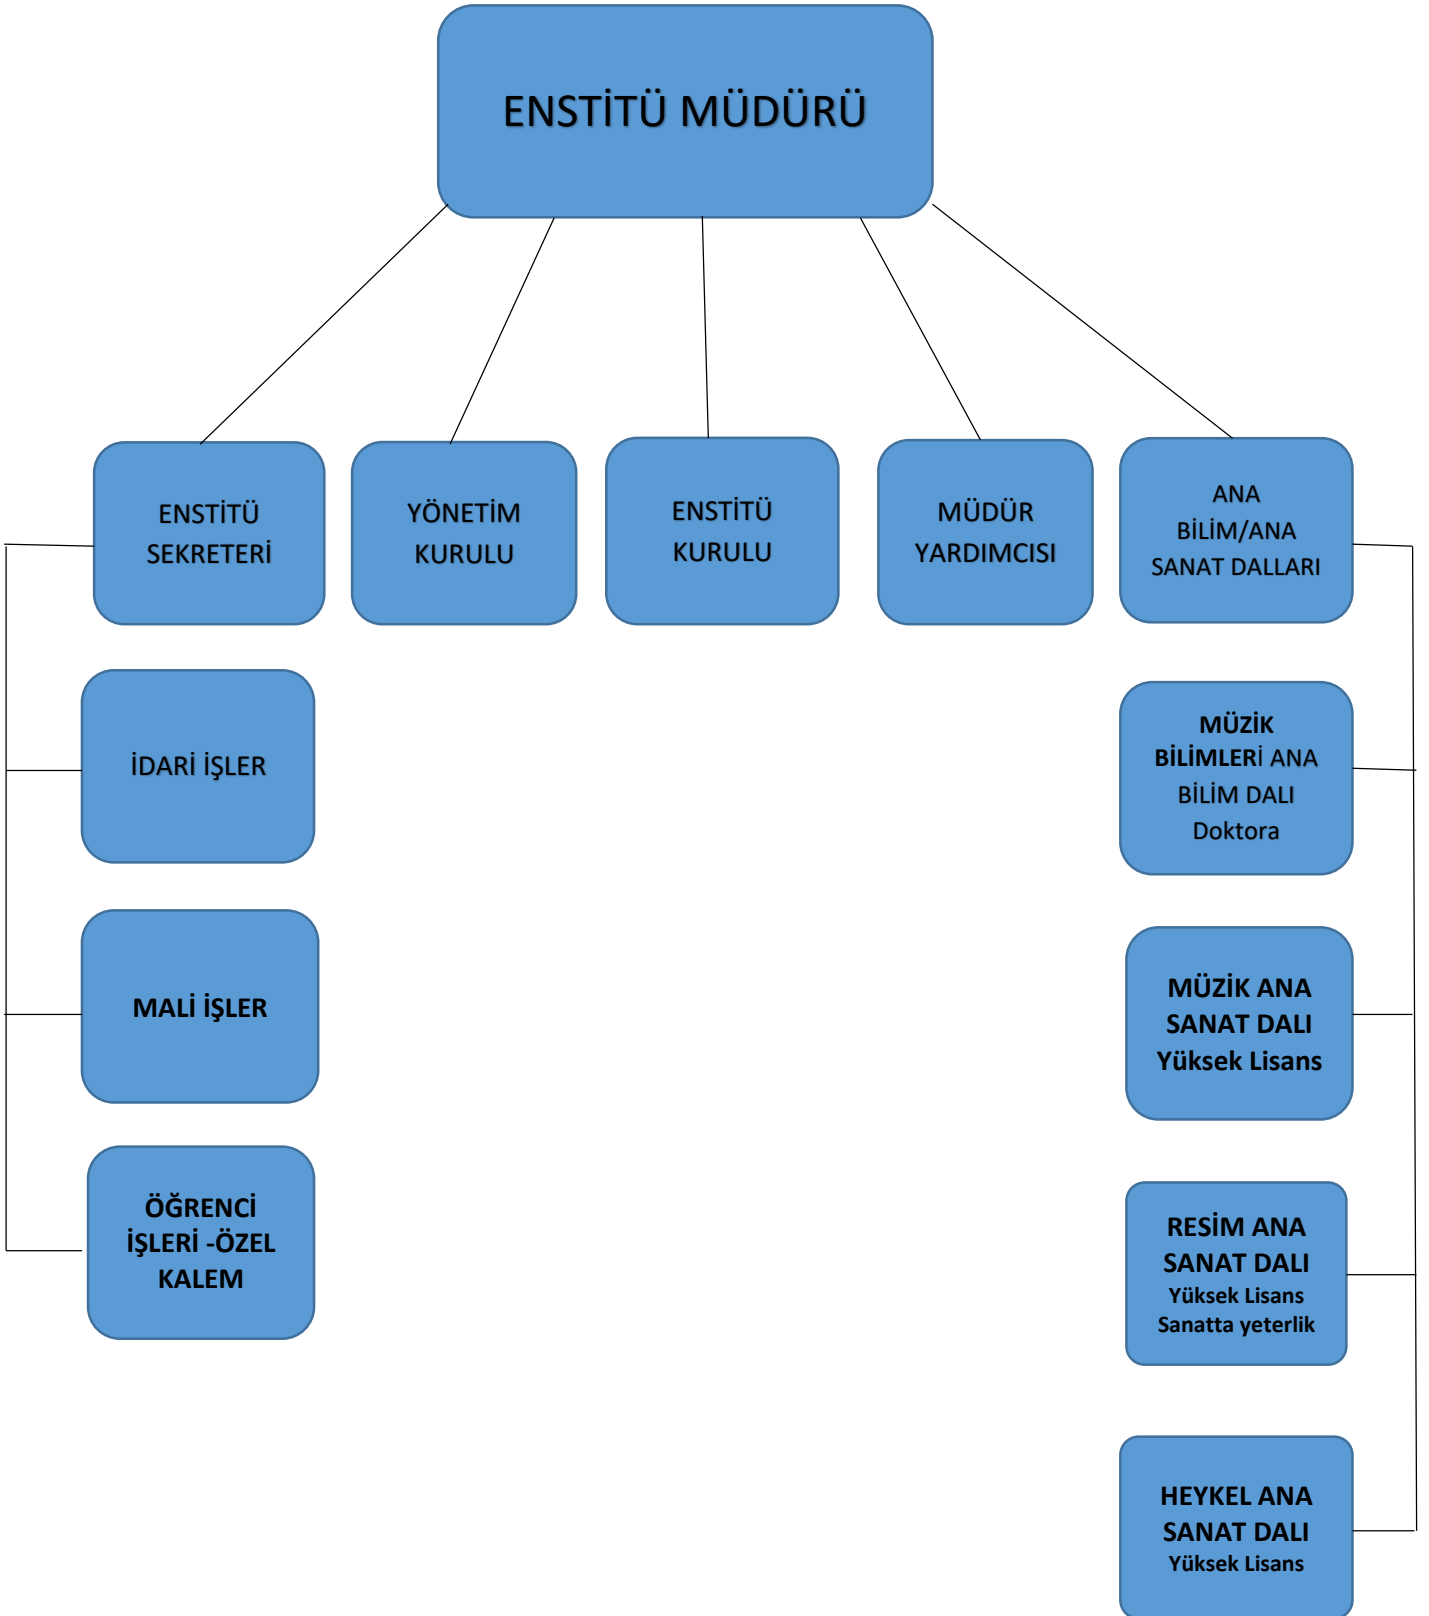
ENSTİTÜ MÜDÜRÜ

ENSTİTÜ SEKRETERİ

YÖNETİM KURULU

ENSTİTÜ KURULU

MÜDÜR YARDIMCISI

ANA BİLİM/ANA SANAT DALLARI

İDARİ İŞLER

MALİ İŞLER

ÖĞRENCİ İŞLERİ -ÖZEL KALEM

MÜZİK BİLİMLERİ ANA BİLİM DALI Doktora

MÜZİK ANA SANAT DALI Yüksek Lisans

RESİM ANA SANAT DALI Yüksek Lisans Sanatta yeterlik

HEYKEL ANA SANAT DALI Yüksek Lisans